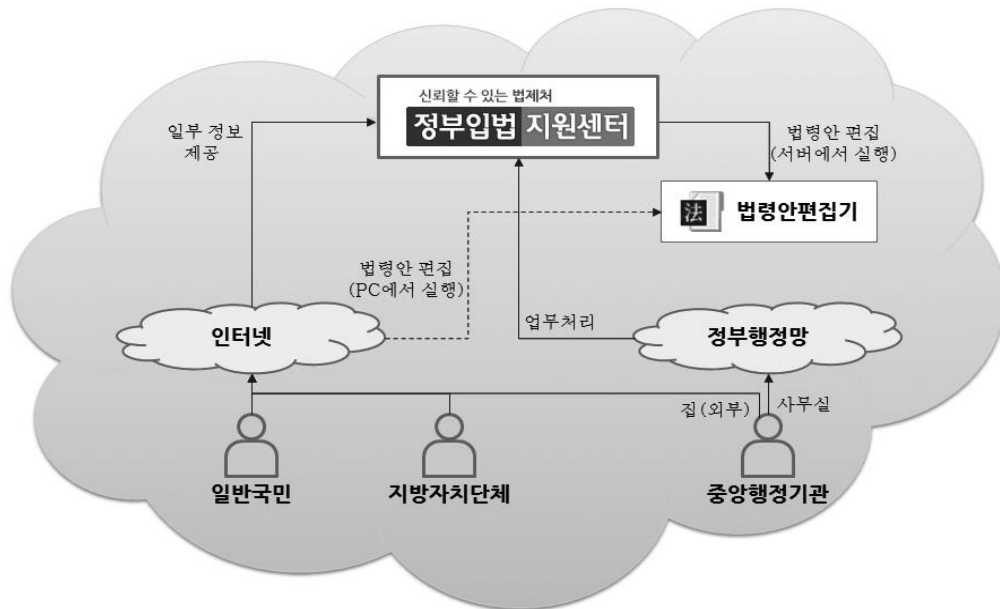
신뢰할 수 있는 법제처
정부입법 지원센터

일부 정보 제공

법령안 편집 (서버에서 실행)

法 법령안편집기

법령안 편집 (PC에서 실행)

인터넷

업무처리

정부행정망

집(외부)

사무실

일반국민

지방자치단체

중앙행정기관